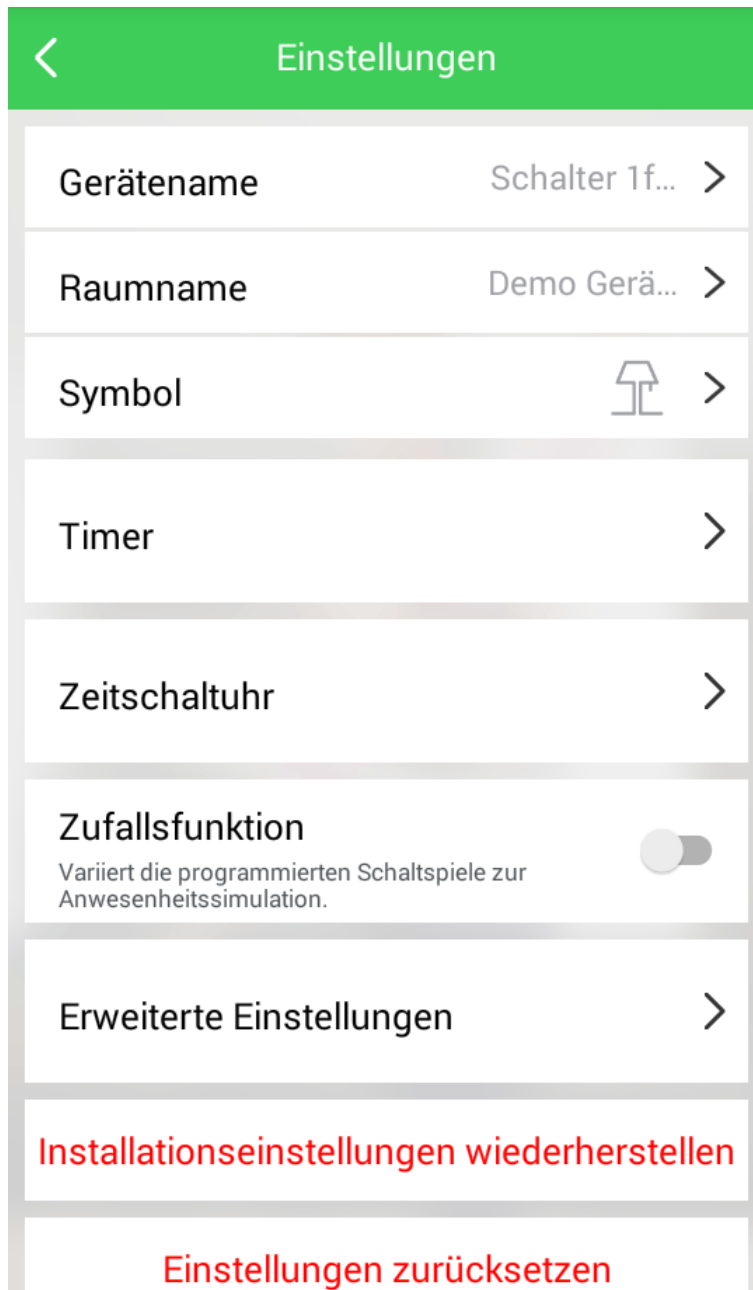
Einstellungen

Gerätename Schalter 1f...

Raumname Demo Gerä...

Symbol

Timer

Zeitschaltuhr

Zufallsfunktion
Variiert die programmierten Schaltspiele zur Anwesenheitssimulation.

Erweiterte Einstellungen

Installationseinstellungen wiederherstellen

Einstellungen zurücksetzen